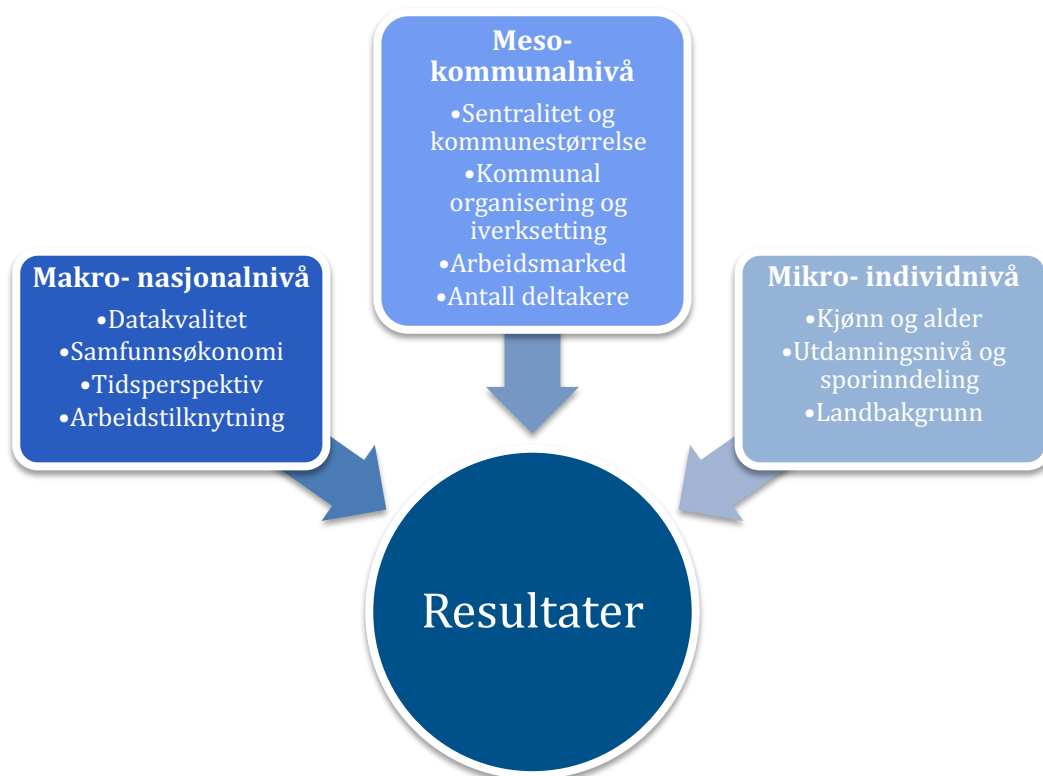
Makro- nasjonalnivå
•Datakvalitet
•Samfunnsøkonomi
•Tidsperspektiv
•Arbeidstilknytning

Meso-kommunalnivå
•Sentralitet og kommunestørrelse
•Kommunal organisering og iverksetting
•Arbeidsmarked
•Antall deltakere

Mikro- individnivå
•Kjønn og alder
•Utdanningsnivå og sporinndeling
•Landbakgrunn

Resultater